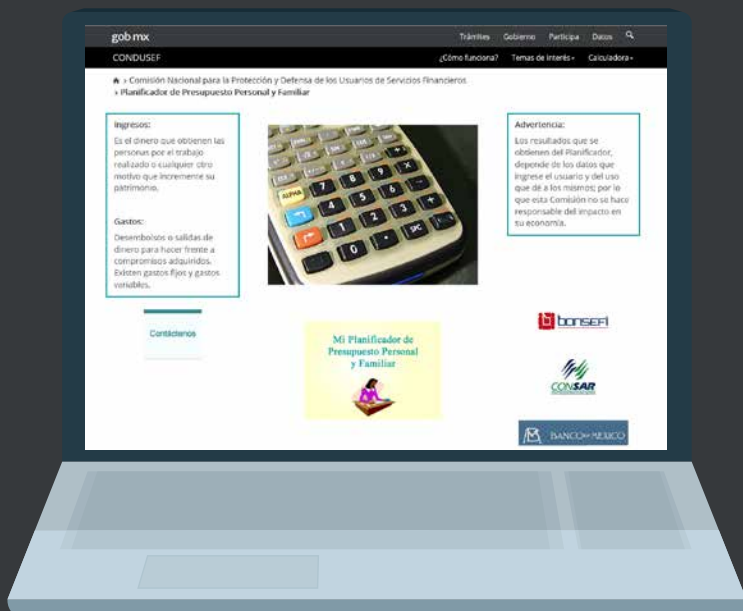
gob mx

Trámites Gobierno Participa Datos

CONDUSEF

¿Cómo funciona? Temas de Interés Calculadora

› Comisión Nacional para la Protección y Defensa de los Usuarios de Servicios Financieros
› Planificador de Presupuesto Personal y Familiar

Ingresos:

Es el dinero que obtienen las personas por el trabajo realizado o cualquier otro motivo que incremente su patrimonio.

Gastos:

Desembolsos o salidas de dinero para hacer frente a compromisos adquiridos. Existen gastos fijos y gastos variables.

Advertencia:

Los resultados que se obtienen del Planificador, depende de los datos que ingrese el usuario y del uso que dé a los mismos; por lo que esta Comisión no se hace responsable del impacto en tu economía.

Contáctenos

Mi Planificador de Presupuesto Personal y Familiar

bansefi

CONSAR

BANCO DE MÉXICO